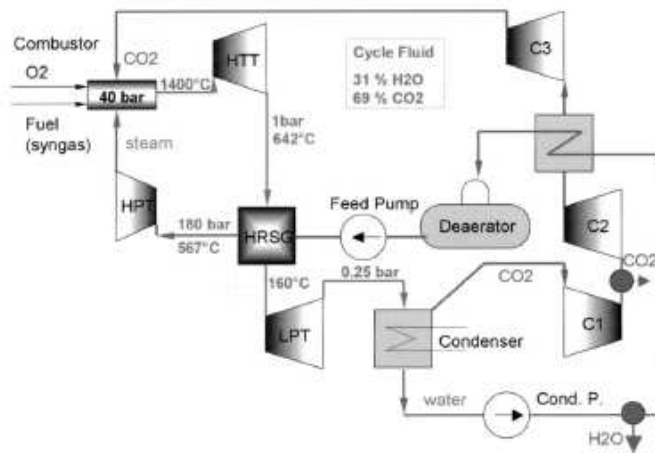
Combustor
CO2
O2
40 bar
1400°C
HTT
Cycle Fluid
31 % H2O
69 % CO2
C3
Fuel
(syngas)
steam
1bar
642°C
HPT
180 bar
567°C
HRSG
Feed Pump
Deaerator
C2
CO2
160°C
0,25 bar
CO2
LPT
Condenser
C1
water
Cond. P.
H2O